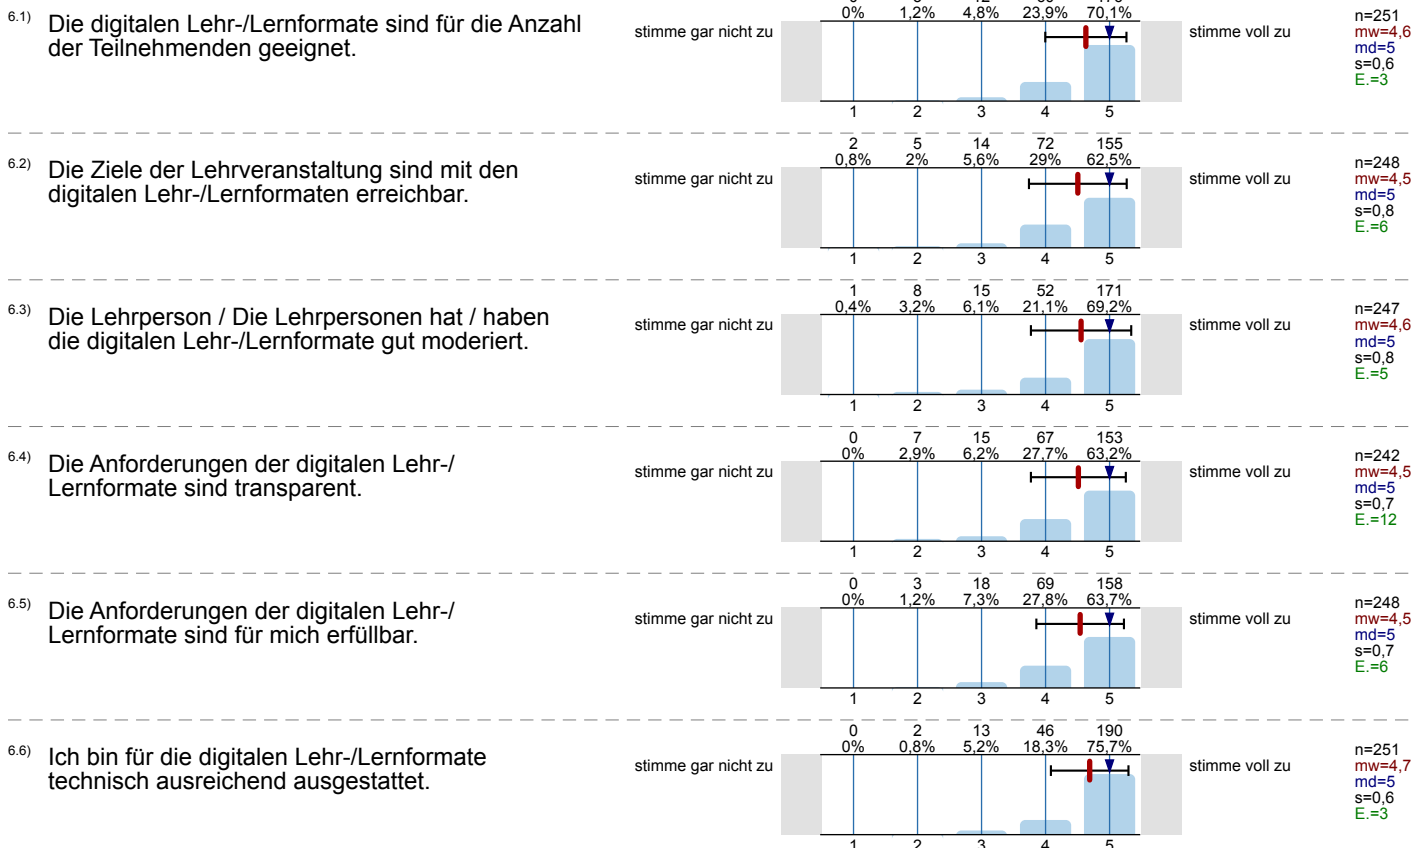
6.1) Die digitalen Lehr-/Lernformate sind für die Anzahl der Teilnehmenden geeignet.

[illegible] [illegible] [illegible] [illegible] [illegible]
0% 1,2% 4,8% 23,9% 70,1%

stimme gar nicht zu

1 2 3 4 5

stimme voll zu

n=251
mw=4,6
md=5
s=0,6
E.=3

6.2) Die Ziele der Lehrveranstaltung sind mit den digitalen Lehr-/Lernformaten erreichbar.

2 5 14 72 155
0,8% 2% 5,6% 29% 62,5%

stimme gar nicht zu

1 2 3 4 5

stimme voll zu

n=248
mw=4,5
md=5
s=0,8
E.=6

6.3) Die Lehrperson / Die Lehrpersonen hat / haben die digitalen Lehr-/Lernformate gut moderiert.

1 8 15 52 171
0,4% 3,2% 6,1% 21,1% 69,2%

stimme gar nicht zu

1 2 3 4 5

stimme voll zu

n=247
mw=4,6
md=5
s=0,8
E.=5

6.4) Die Anforderungen der digitalen Lehr-/Lernformate sind transparent.

0 7 15 67 153
0% 2,9% 6,2% 27,7% 63,2%

stimme gar nicht zu

1 2 3 4 5

stimme voll zu

n=242
mw=4,5
md=5
s=0,7
E.=12

6.5) Die Anforderungen der digitalen Lehr-/Lernformate sind für mich erfüllbar.

0 3 18 69 158
0% 1,2% 7,3% 27,8% 63,7%

stimme gar nicht zu

1 2 3 4 5

stimme voll zu

n=248
mw=4,5
md=5
s=0,7
E.=6

6.6) Ich bin für die digitalen Lehr-/Lernformate technisch ausreichend ausgestattet.

0 2 13 46 190
0% 0,8% 5,2% 18,3% 75,7%

stimme gar nicht zu

1 2 3 4 5

stimme voll zu

n=251
mw=4,7
md=5
s=0,6
E.=3